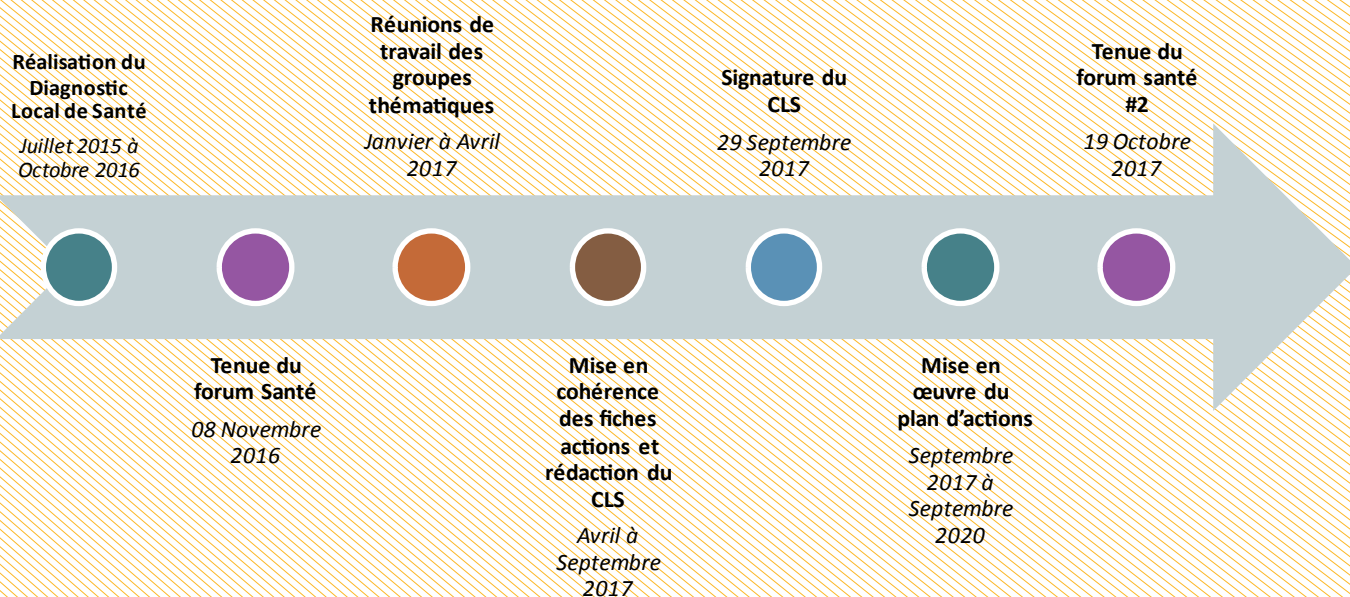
Réalisation du Diagnostic Local de Santé
Juillet 2015 à Octobre 2016

Tenue du forum Santé
08 Novembre 2016

Réunions de travail des groupes thématiques
Janvier à Avril 2017

Mise en cohérence des fiches actions et rédaction du CLS
Avril à Septembre 2017

Signature du CLS
29 Septembre 2017

Mise en œuvre du plan d'actions
Septembre 2017 à Septembre 2020

Tenue du forum santé #2
19 Octobre 2017